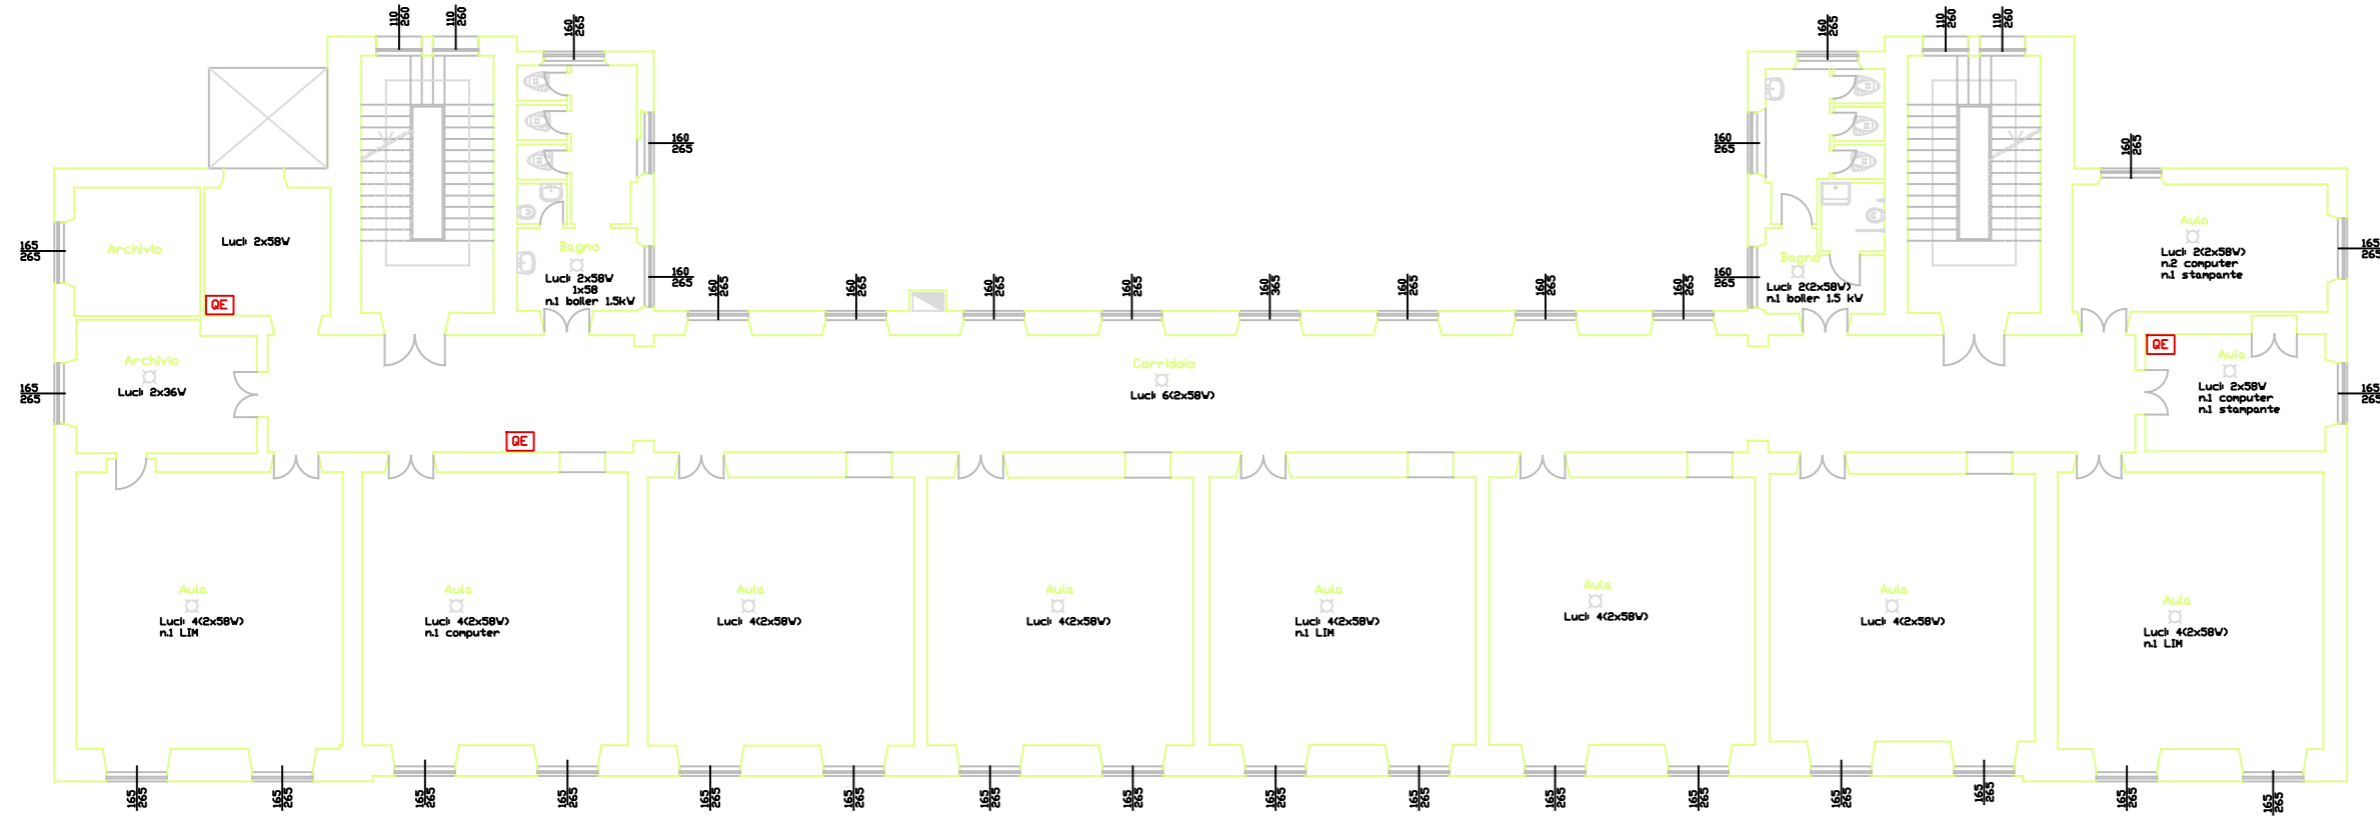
110
260
110
260
160
265
160
265
160
265
110
260
110
260
160
265

Archivio
Luci 2x58W
QE
165
265

Archivio
Luci 2x36W
165
265

160
265
Bagno
Luci 2x58W
1x58
n.1 boiler 1.5kW
160
265

160
265
160
265
160
265
160
265
160
365
160
265
160
265
160
265

160
265
160
265
Bagno
Luci 2(2x58W)
n.1 boiler 1.5 kW

Aula
Luci 2(2x58W)
n.2 computer
n.1 stampante
165
265

Corridoio
Luci 6(2x58W)
QE

QE
Aula
Luci 2x58W
n.1 computer
n.1 stampante
165
265

Aula
Luci 4(2x58W)
n.1 LIM

Aula
Luci 4(2x58W)
n.1 computer

Aula
Luci 4(2x58W)

Aula
Luci 4(2x58W)

Aula
Luci 4(2x58W)
n.1 LIM

Aula
Luci 4(2x58W)

Aula
Luci 4(2x58W)

Aula
Luci 4(2x58W)
n.1 LIM

165
265
165
265
165
265
165
265
165
265
165
265
165
265
165
265
165
265
165
265
165
265
165
265
165
265
165
265
165
265
165
265